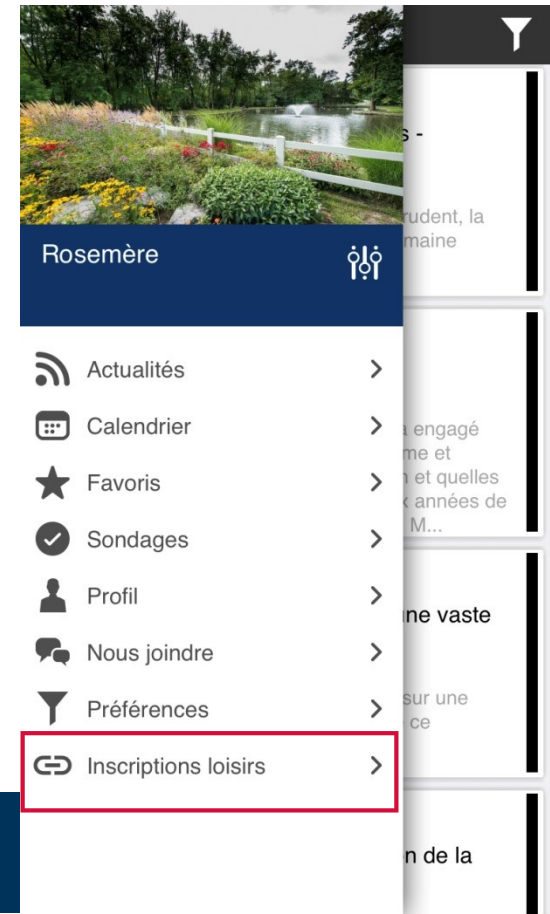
Rosemère

Actualités >
Calendrier >
Favoris >
Sondages >
Profil >
Nous joindre >
Préférences >
Inscriptions loisirs >

s -

rudent, la
maine

a engagé
me et
n et quelles
années de
M...

ne vaste

sur une
ce

n de la